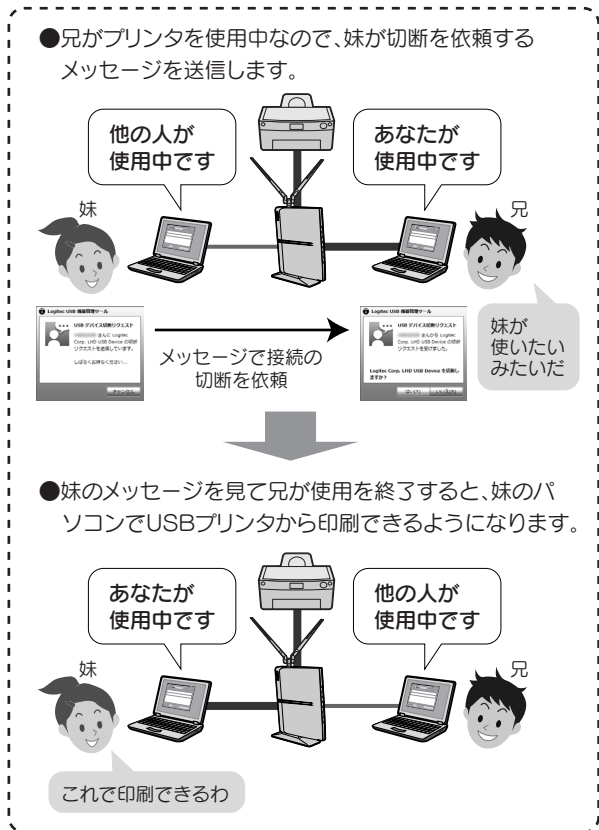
●兄がプリンタを使用中なので、妹が切断を依頼するメッセージを送信します。

他の人が
使用中です

あなたが
使用中です

妹

兄

Logitec USB 機器管理ツール

USB デバイス切断リクエスト

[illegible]

しばらくお待ちください...

キャンセル

メッセージで接続の
切断を依頼

Logitec USB 機器管理ツール

USB デバイス切断リクエスト

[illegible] さんから Logitec Corp. LHD USB Device の切断リクエストを受信しました。

Logitec Corp. LHD USB Device を切断しますか?

はい(Y)

いいえ(N)

妹が
使いたい
みたいだ

●妹のメッセージを見て兄が使用を終了すると、妹のパソコンでUSBプリンタから印刷できるようになります。

あなたが
使用中です

他の人が
使用中です

妹

兄

これで印刷できるわ